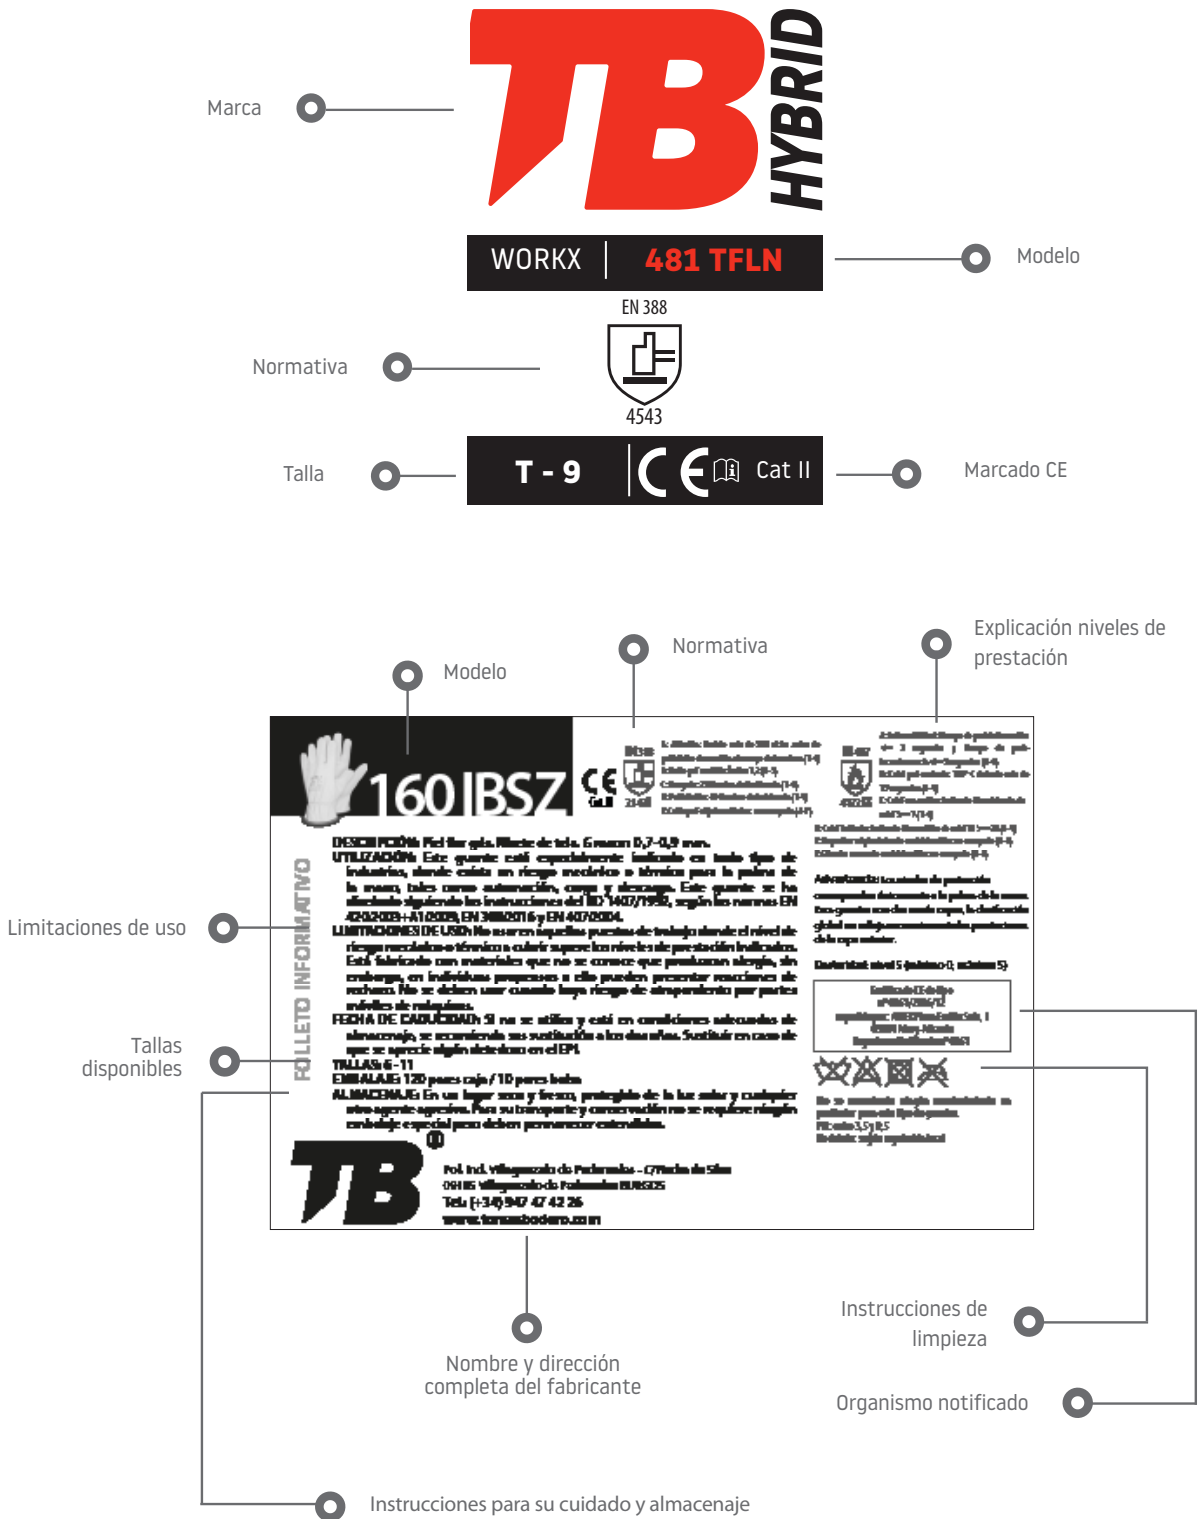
Marca

TB HYBRID

WORKX | 481 TFLN

Modelo

EN 388

Normativa

4543

Talla

T - 9

CE Cat II

Marcado CE

Modelo

Normativa

Explicación niveles de prestación

160IBSZ

CE

DESCRIPCIÓN: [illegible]
UTILIZACIÓN: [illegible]
LIMITACIONES DE USO: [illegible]
FECHA DE CADUCIDAD: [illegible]
TALLAS: 6 - 11
EMBALAJE: 120 pares caja / 10 pares bolsa
ALMACENAJE: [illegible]

FOLLETO INFORMATIVO

Limitaciones de uso

Tallas disponibles

TB

Pol. Ind. Villagonzalo de Pedernales - C/ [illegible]
09195 Villagonzalo de Pedernales BURGOS
Tel.: (+34) 947 47 42 26
www.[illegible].com

Advertencia: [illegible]

Destreza: nivel 5 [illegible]

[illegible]

Nombre y dirección completa del fabricante

Instrucciones de limpieza

Organismo notificado

Instrucciones para su cuidado y almacenaje